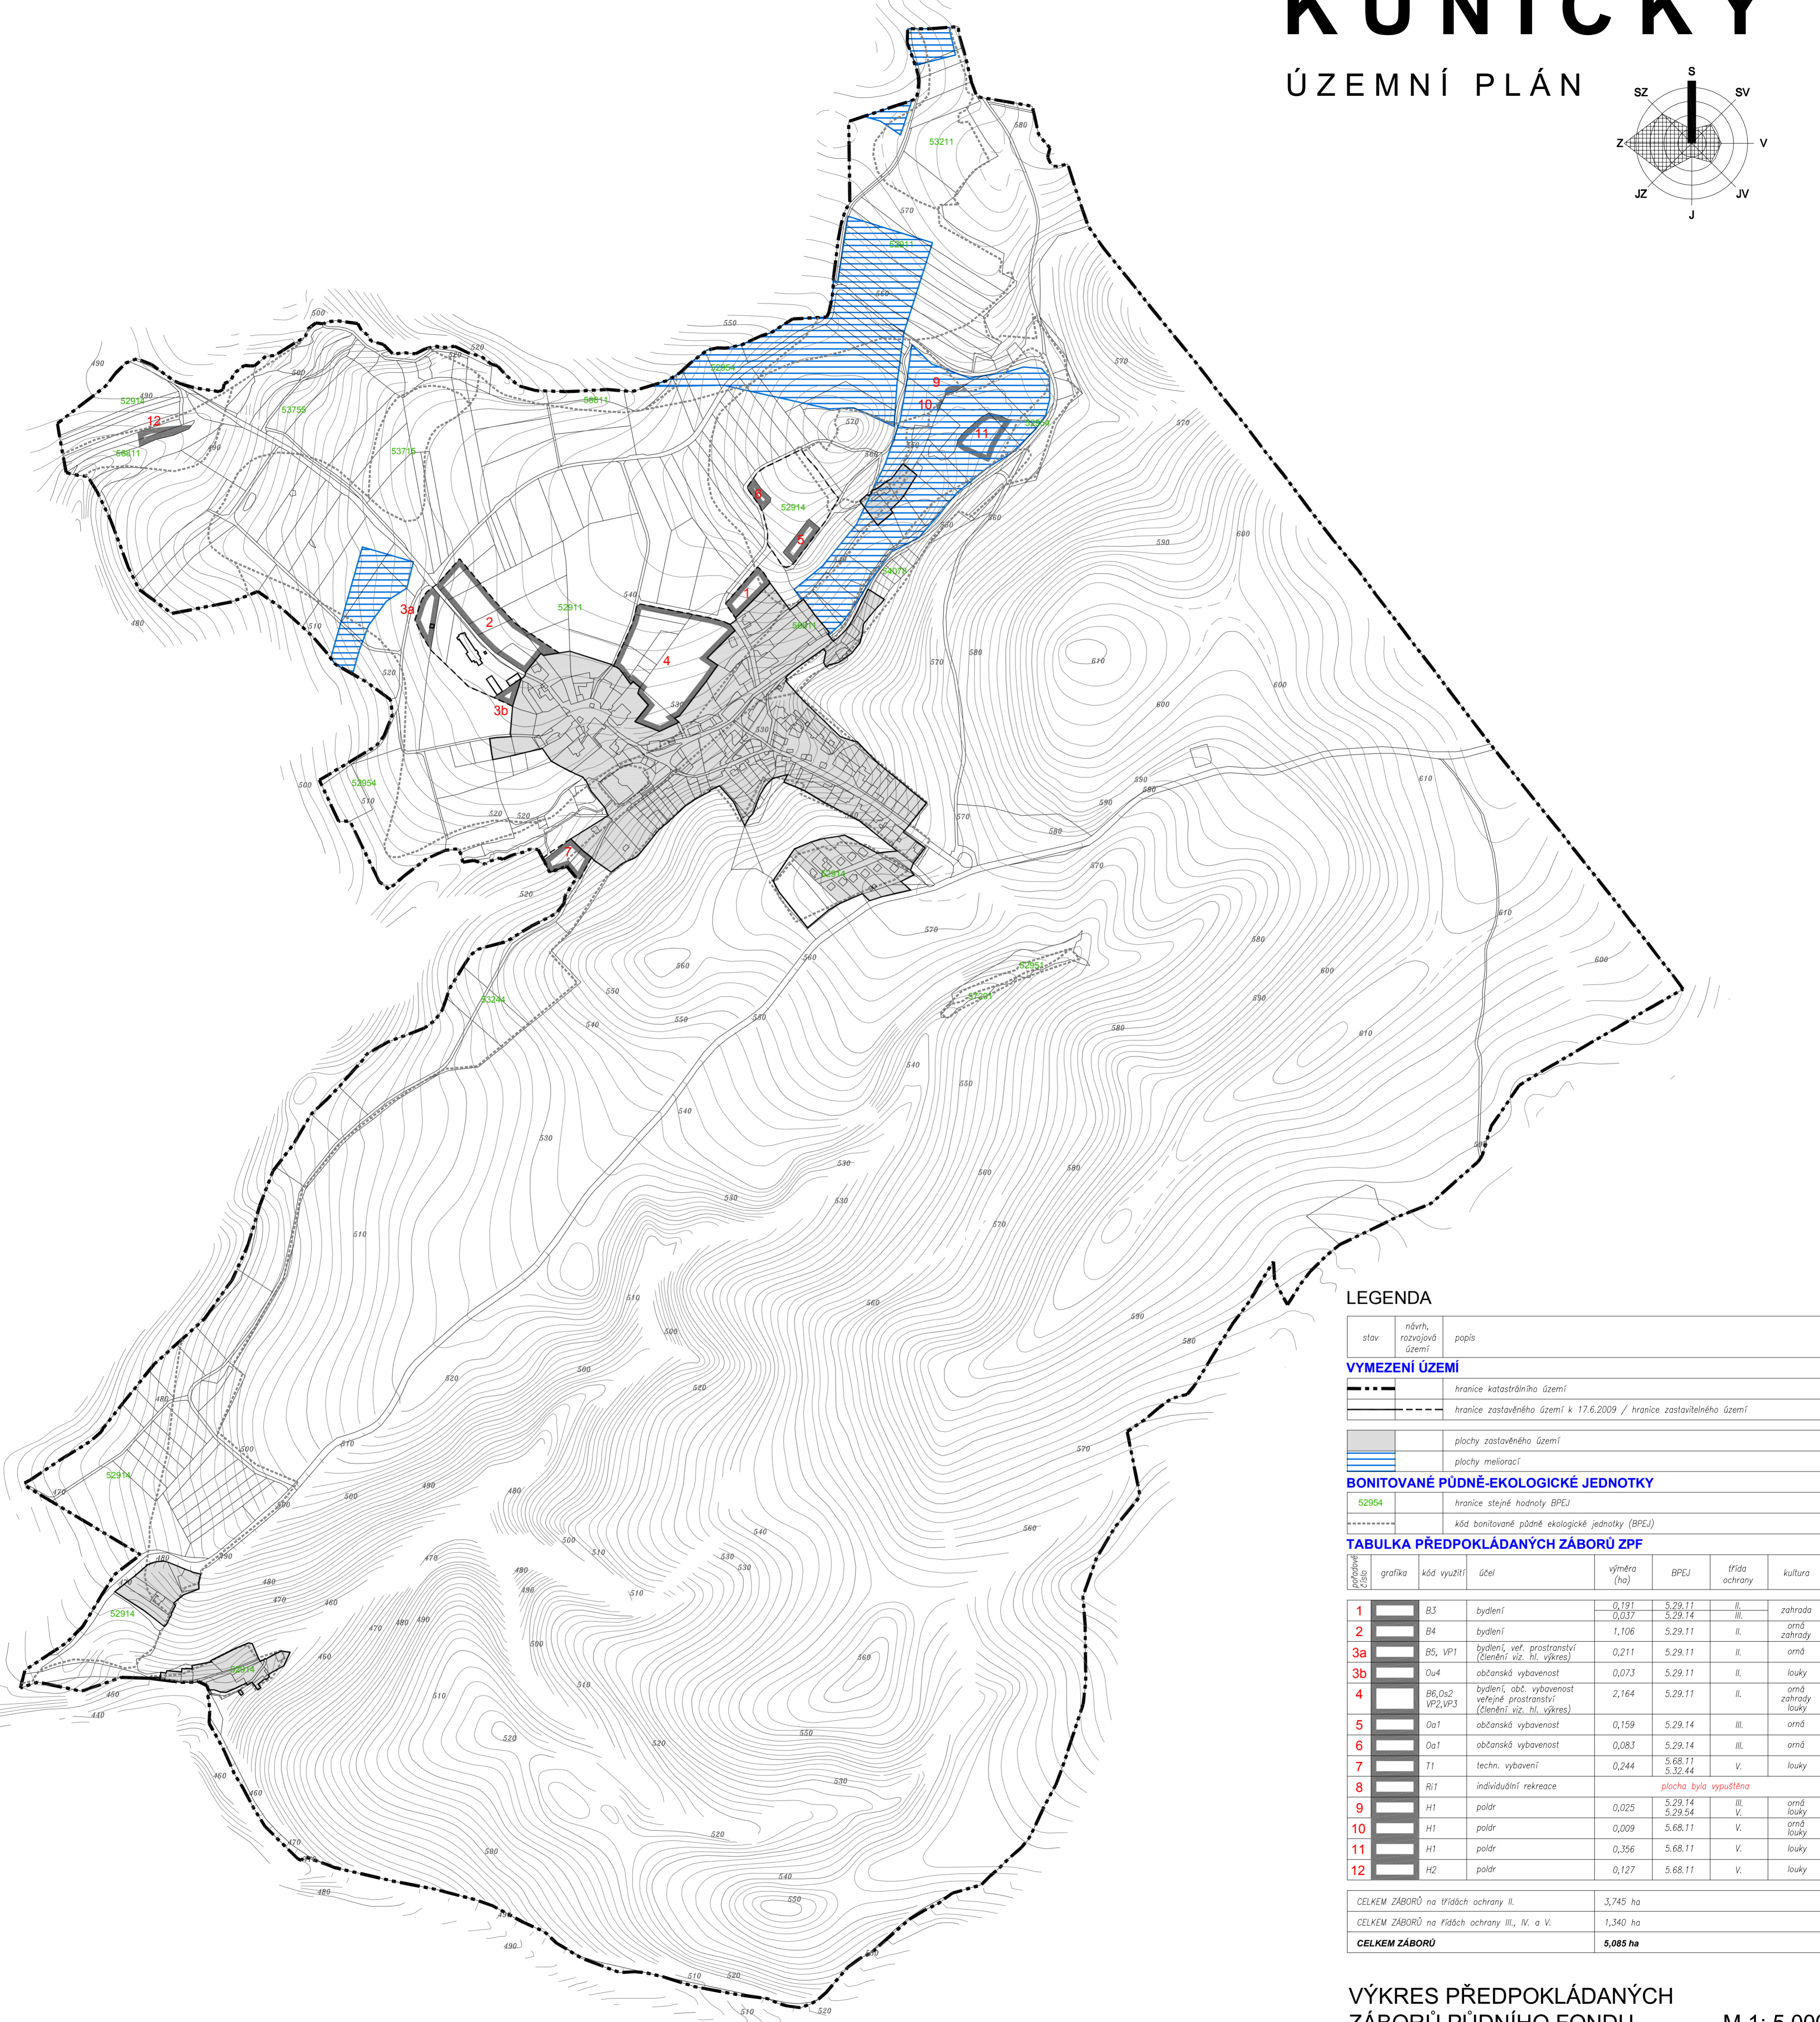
KUNIČKY

ÚZEMNÍ PLÁN

S
SV
V
JV
J
JZ
Z
SZ

LEGENDA

| stav | návrh, rozvojová území | popis |
|---|---|---|

VYMEZENÍ ÚZEMÍ

hranice katastrálního území
hranice zastavěného území k 17.6.2009 / hranice zastavitelného území
plochy zastavěného území
plochy meliorací

BONITOVANÉ PŮDNĚ-EKOLOGICKÉ JEDNOTKY

52954 hranice stejné hodnoty BPEJ
kód bonitované půdně ekologické jednotky (BPEJ)

TABULKA PŘEDPOKLÁDANÝCH ZÁBORŮ ZPF

| pořadové číslo | grafika | kód využití | účel | výměra (ha) | BPEJ | třída ochrany | kultura |
|---|---|---|---|---|---|---|---|
| 1 | | B3 | bydlení | 0,191 / 0,037 | 5.29.11 / 5.29.14 | II. / III. | zahrada |
| 2 | | B4 | bydlení | 1,106 | 5.29.11 | II. | orná zahrady |
| 3a | | B5, VP1 | bydlení, veř. prostranství (členění viz. hl. výkres) | 0,211 | 5.29.11 | II. | orná |
| 3b | | Ou4 | občanská vybavenost | 0,073 | 5.29.11 | II. | louky |
| 4 | | B6,Os2 VP2,VP3 | bydlení, obč. vybavenost veřejná prostranství (členění viz. hl. výkres) | 2,164 | 5.29.11 | II. | orná zahrady louky |
| 5 | | Oa1 | občanská vybavenost | 0,159 | 5.29.14 | III. | orná |
| 6 | | Oa1 | občanská vybavenost | 0,083 | 5.29.14 | III. | orná |
| 7 | | T1 | techn. vybavení | 0,244 | 5.68.11 / 5.32.44 | V. | louky |
| 8 | | Ri1 | individuální rekreace | plocha byla vypuštěna | | | |
| 9 | | H1 | poldr | 0,025 | 5.29.14 / 5.29.54 | III. / V. | orná louky |
| 10 | | H1 | poldr | 0,009 | 5.68.11 | V. | orná louky |
| 11 | | H1 | poldr | 0,356 | 5.68.11 | V. | louky |
| 12 | | H2 | poldr | 0,127 | 5.68.11 | V. | louky |

| CELKEM ZÁBORŮ na třídách ochrany II. | 3,745 ha |
|---|---|
| CELKEM ZÁBORŮ na třídách ochrany III., IV. a V. | 1,340 ha |
| CELKEM ZÁBORŮ | 5,085 ha |

VÝKRES PŘEDPOKLÁDANÝCH ZÁBORŮ PŮDNÍHO FONDU M 1: 5 00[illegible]

1 2 3a 3b 4 5 6 7 9 10 11 12
53211 53911 52954 56811 52914 53755 53715 52911 54078 53244
490 500 510 520 530 540 550 560 570 580 590 600 610 470 480 460 440